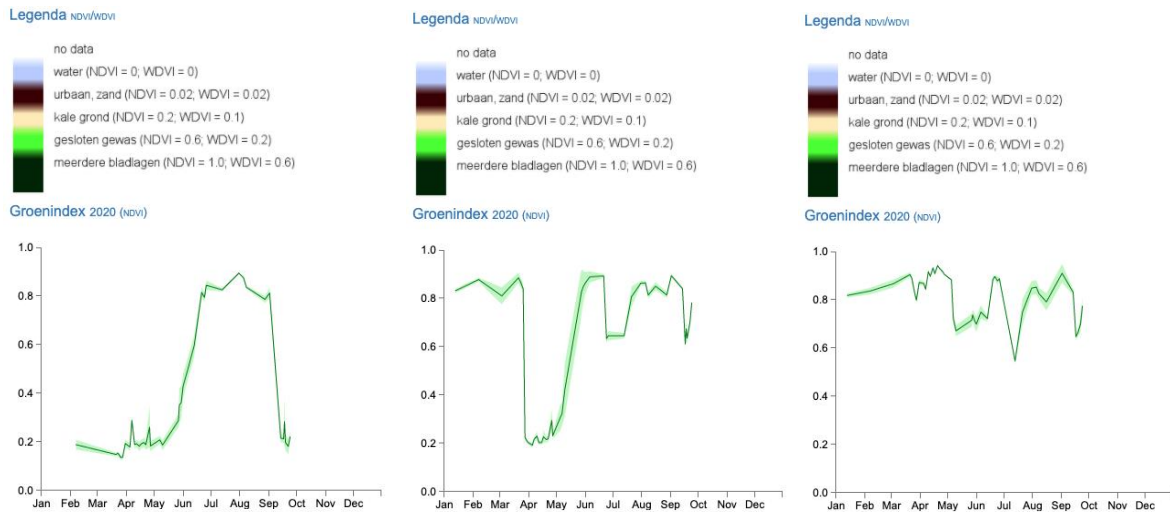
Legenda NDVI/WDVI

no data
water (NDVI = 0; WDVI = 0)
urbaan, zand (NDVI = 0.02; WDVI = 0.02)
kale grond (NDVI = 0.2; WDVI = 0.1)
gesloten gewas (NDVI = 0.6; WDVI = 0.2)
meerdere bladlagen (NDVI = 1.0; WDVI = 0.6)

Groenindex 2020 (NDVI)

1.0
0.8
0.6
0.4
0.2
0.0
Jan Feb Mar Apr May Jun Jul Aug Sep Oct Nov Dec

Legenda NDVI/WDVI

no data
water (NDVI = 0; WDVI = 0)
urbaan, zand (NDVI = 0.02; WDVI = 0.02)
kale grond (NDVI = 0.2; WDVI = 0.1)
gesloten gewas (NDVI = 0.6; WDVI = 0.2)
meerdere bladlagen (NDVI = 1.0; WDVI = 0.6)

Groenindex 2020 (NDVI)

1.0
0.8
0.6
0.4
0.2
0.0
Jan Feb Mar Apr May Jun Jul Aug Sep Oct Nov Dec

Legenda NDVI/WDVI

no data
water (NDVI = 0; WDVI = 0)
urbaan, zand (NDVI = 0.02; WDVI = 0.02)
kale grond (NDVI = 0.2; WDVI = 0.1)
gesloten gewas (NDVI = 0.6; WDVI = 0.2)
meerdere bladlagen (NDVI = 1.0; WDVI = 0.6)

Groenindex 2020 (NDVI)

1.0
0.8
0.6
0.4
0.2
0.0
Jan Feb Mar Apr May Jun Jul Aug Sep Oct Nov Dec